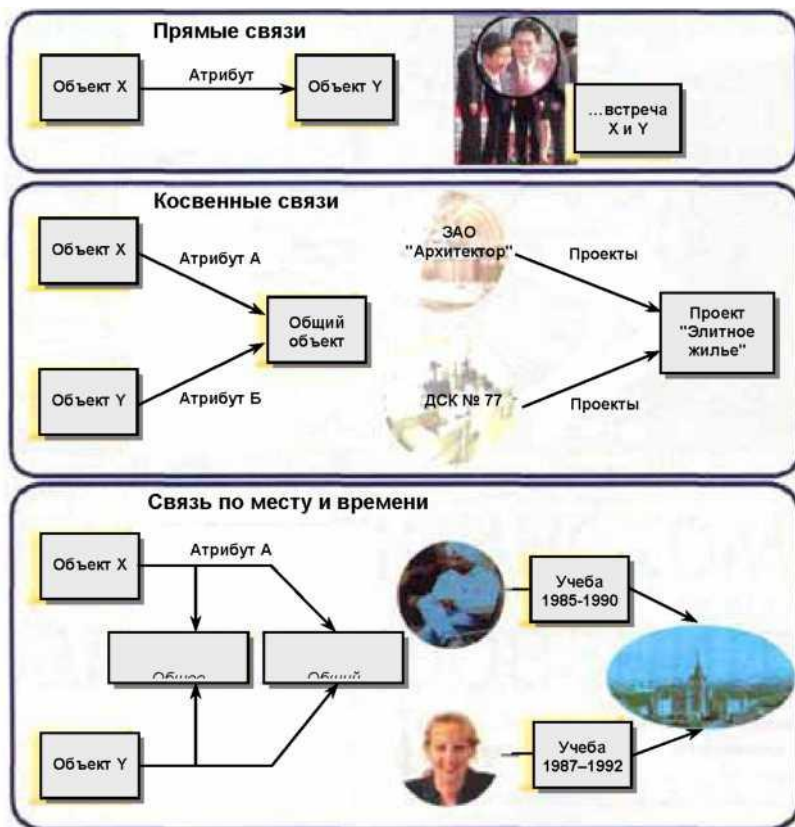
Прямые связи

Объект X

Атрибут

Объект Y

...встреча X и Y

Косвенные связи

Объект X

Атрибут А

Общий объект

Объект Y

Атрибут Б

ЗАО "Архитектор"

Проекты

Проект "Элитное жилье"

ДСК № 77

Проекты

Связь по месту и времени

Объект X

Атрибут А

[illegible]

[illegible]

Объект Y

Учеба 1985-1990

Учеба 1987–1992